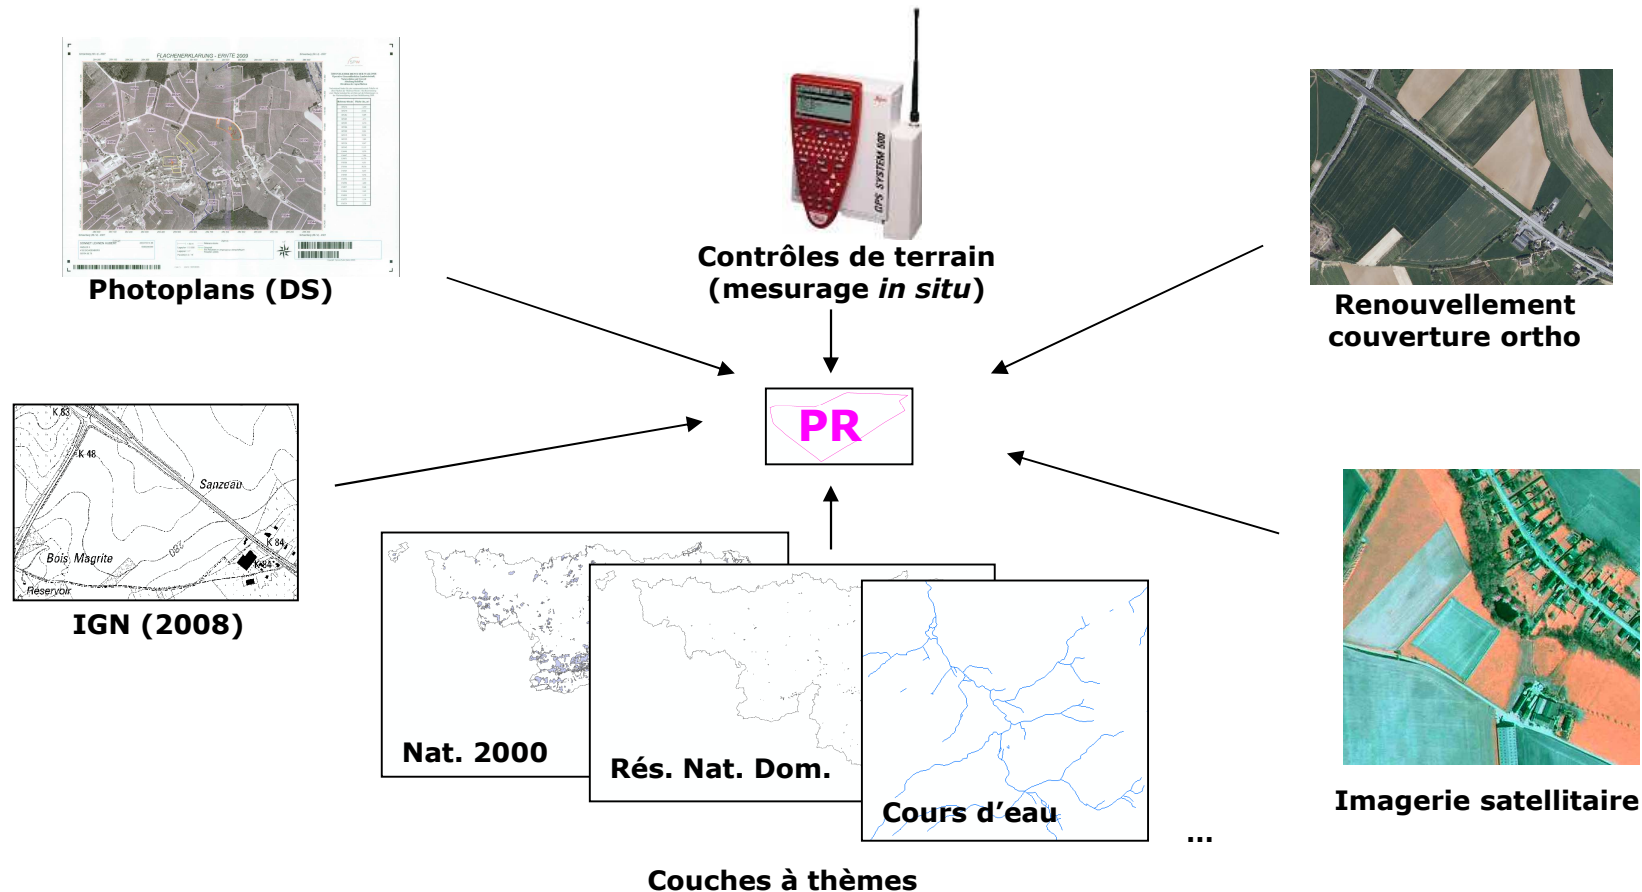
Photoplans (DS)

Contrôles de terrain (mesurage *in situ*)

Renouvellement couverture ortho

K 83

K 48

Sanzeau

Bois Magrite

Réservoir

IGN (2008)

PR

Nat. 2000

Rés. Nat. Dom.

Cours d'eau

...

Imagerie satellitaire

Couches à thèmes